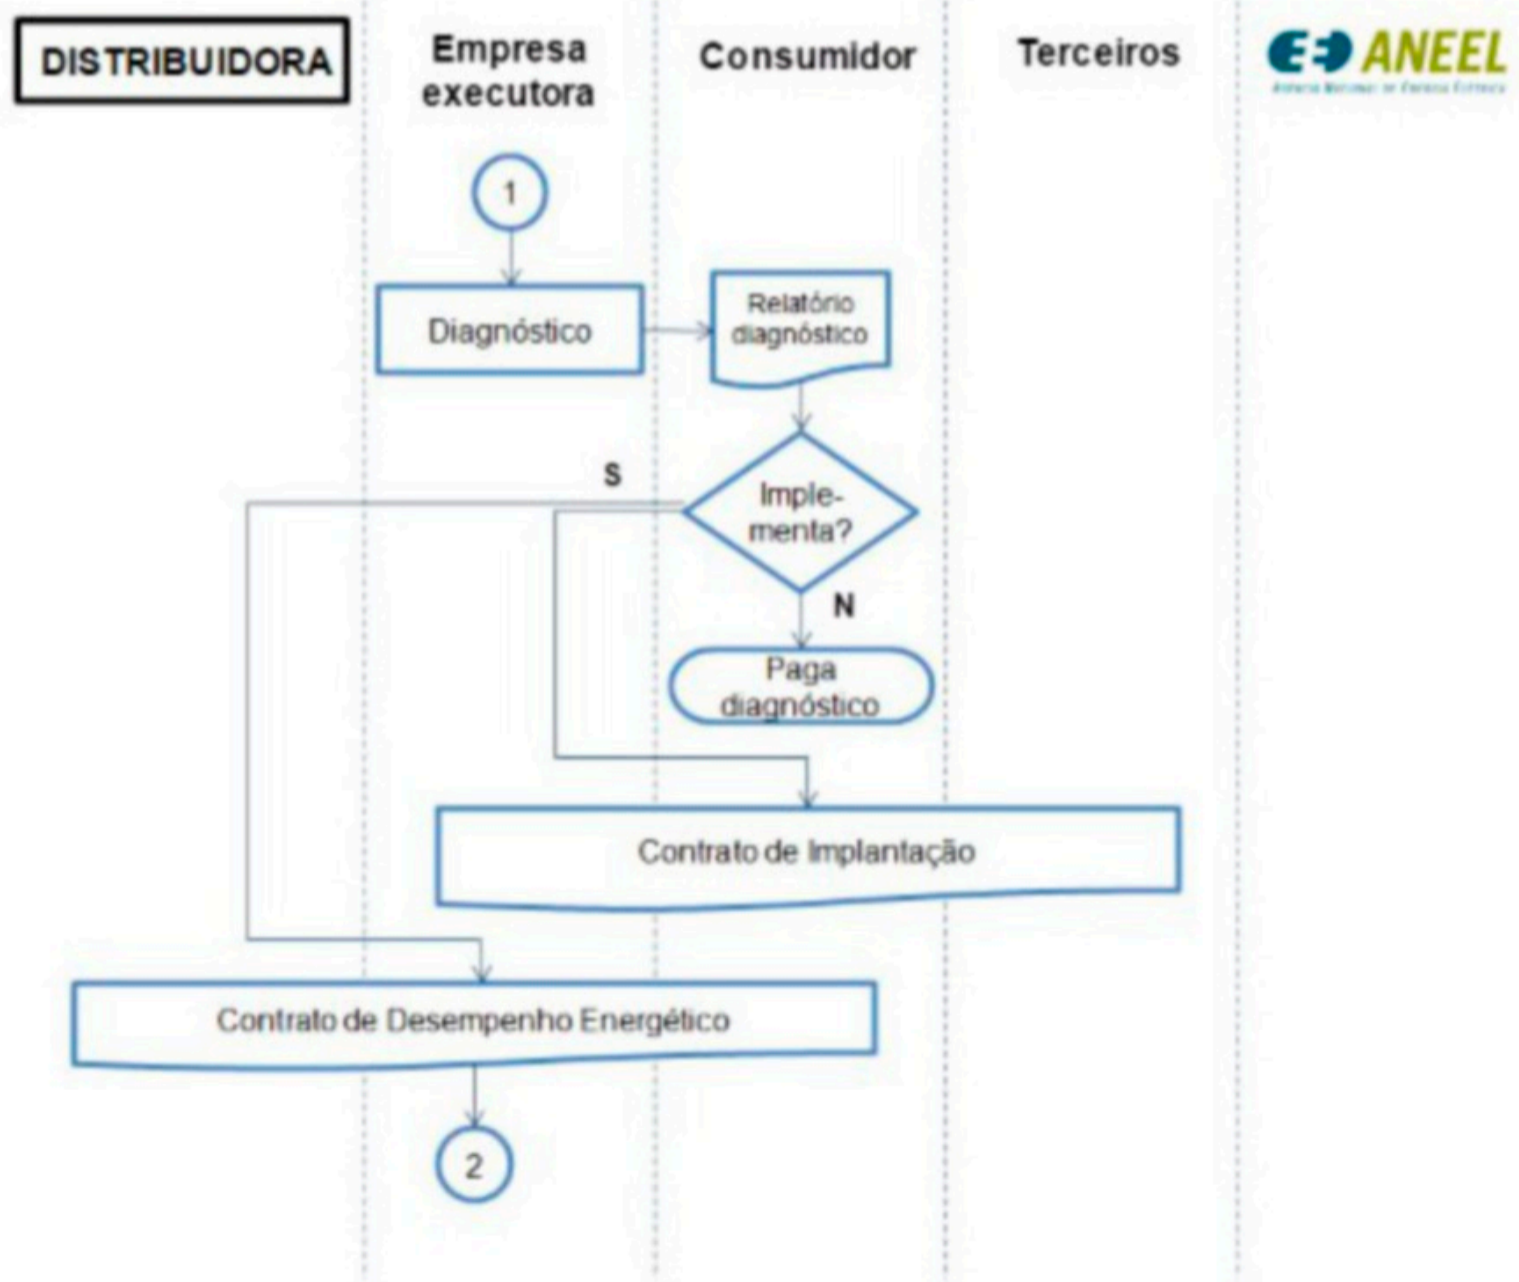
DISTRIBUIDORA

Empresa executora

Consumidor

Terceiros

ANEEL
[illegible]

1

Diagnóstico

Relatório diagnóstico

S

Implementa?

N

Paga diagnóstico

Contrato de Implantação

Contrato de Desempenho Energético

2